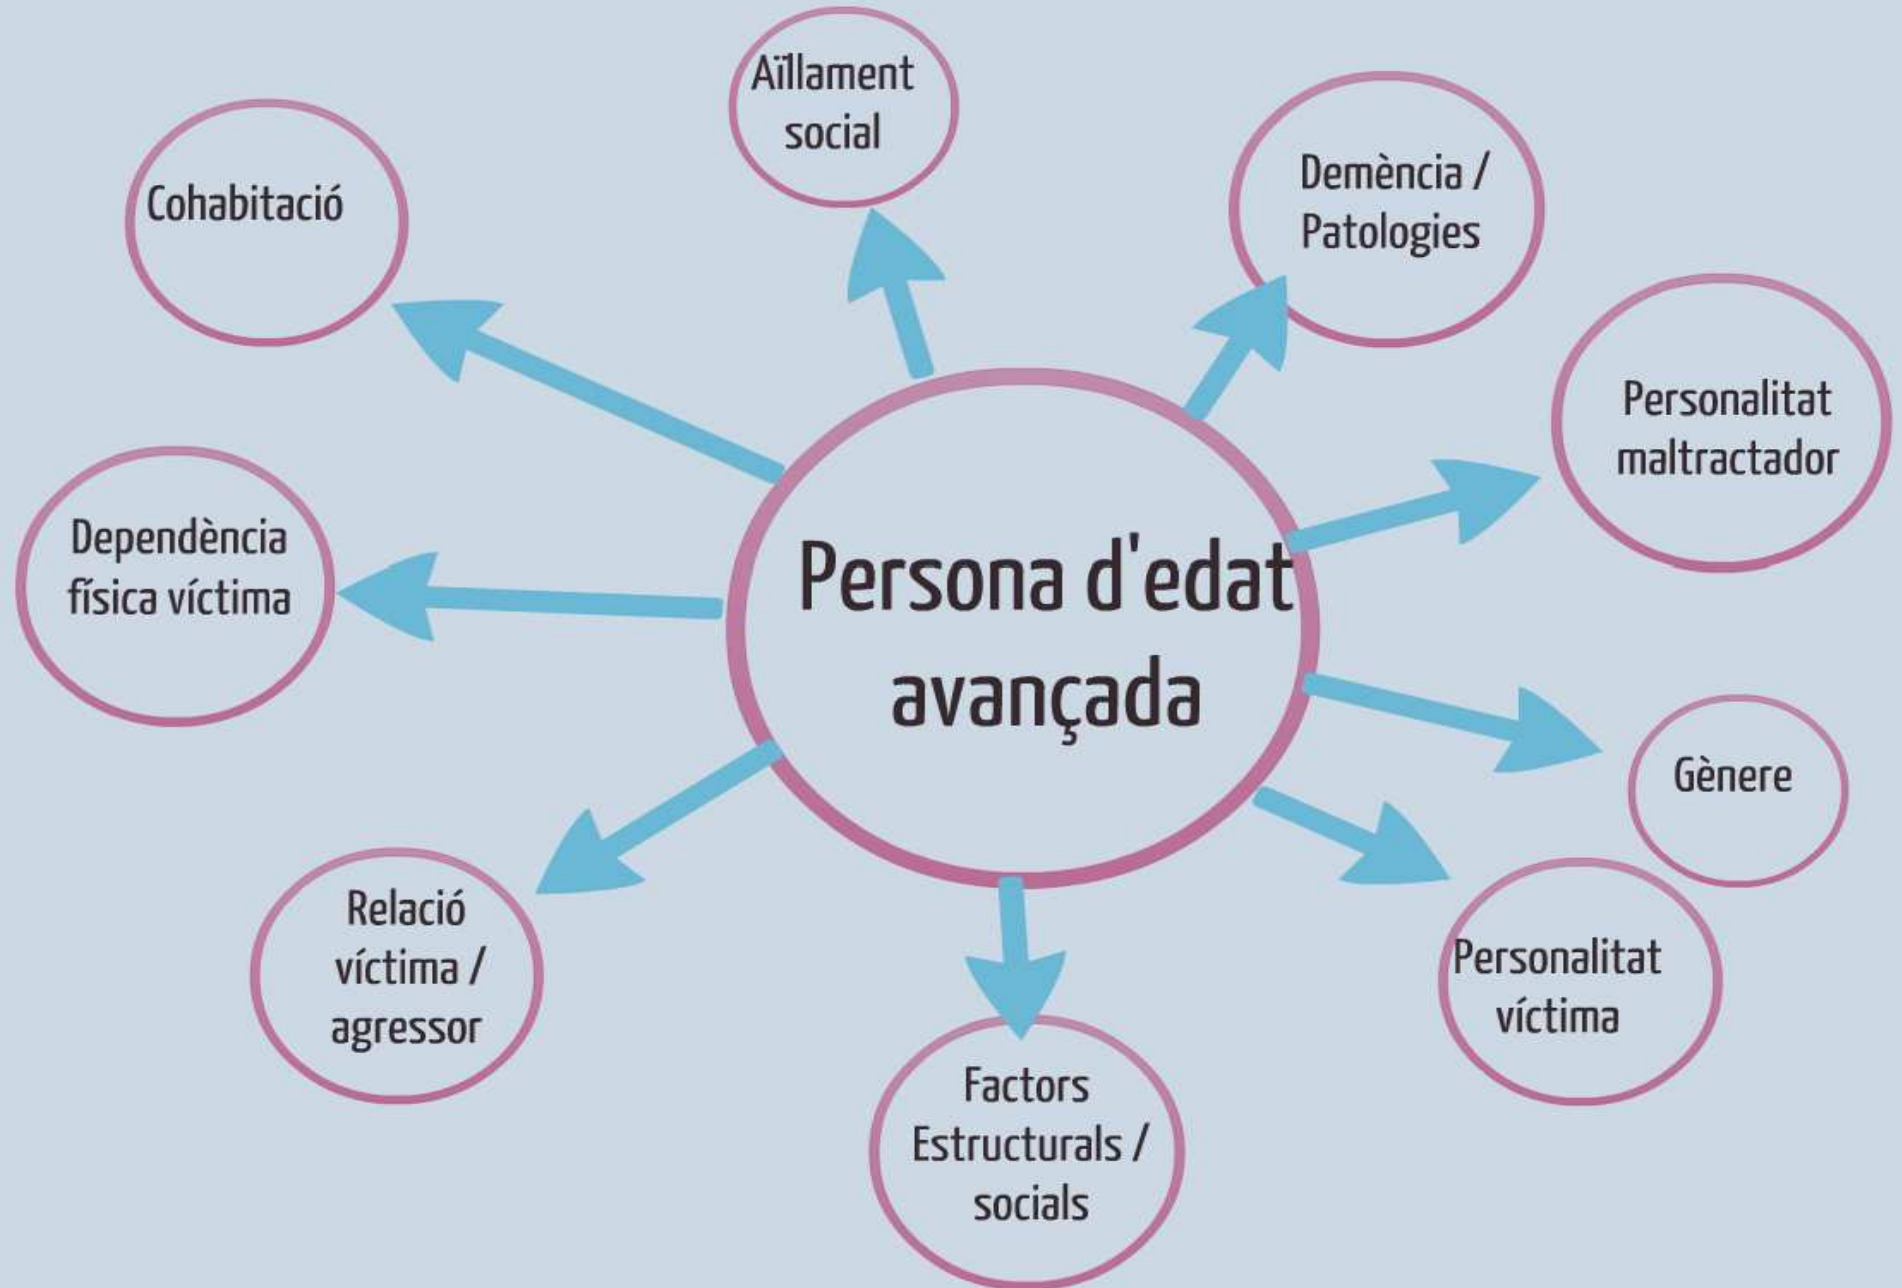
Persona d'edat avançada

Aïllament social

Demència / Patologies

Personalitat maltractador

Gènere

Personalitat víctima

Factors Estructurals / socials

Relació víctima / agressor

Dependència física víctima

Cohabitació